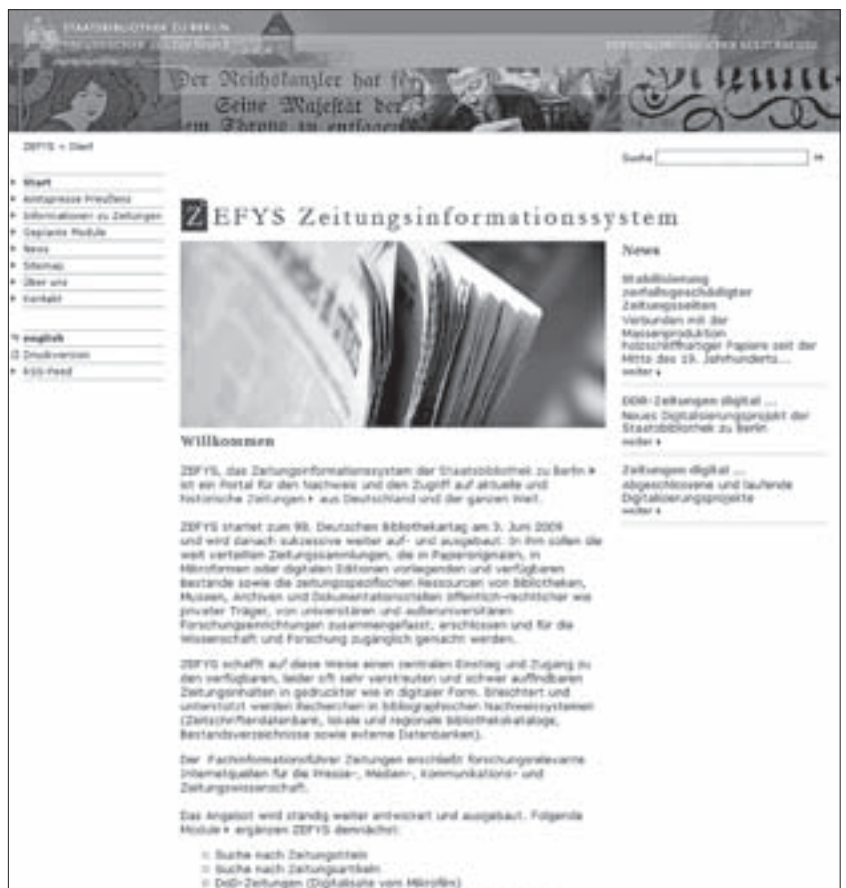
STAATSBIBLIOTHEK ZU BERLIN
PREUSSISCHER KULTURBESITZ

Der Reichskanzler hat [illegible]
Seine Majestät der
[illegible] Throne zu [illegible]

ZEFYS > Start

Suche

Start
Amtspresse Preußens
Informationen zu Zeitungen
Geplante Module
News
Sitemap
Über uns
Kontakt

english
Druckversion
RSS-Feed

ZEFYS Zeitungsinformationssystem

Willkommen

ZEFYS, das Zeitungsinformationssystem der Staatsbibliothek zu Berlin ist ein Portal für den Nachweis und den Zugriff auf aktuelle und historische Zeitungen aus Deutschland und der ganzen Welt.

ZEFYS startet zum 98. Deutschen Bibliothekartag am 3. Juni 2009 und wird danach sukzessive weiter auf- und ausgebaut. In ihm sollen die weit verteilten Zeitungssammlungen, die in Papieroriginalen, in Mikroformen oder digitalen Editionen vorliegenden und verfügbaren Bestände sowie die zeitungsspezifischen Ressourcen von Bibliotheken, Museen, Archiven und Dokumentationsstellen öffentlich-rechtlicher wie privater Träger, von universitären und außeruniversitären Forschungseinrichtungen zusammengefasst, erschlossen und für die Wissenschaft und Forschung zugänglich gemacht werden.

ZEFYS schafft auf diese Weise einen zentralen Einstieg und Zugang zu den verfügbaren, leider oft sehr verstreuten und schwer auffindbaren Zeitungsinhalten in gedruckter wie in digitaler Form. Erleichtert und unterstützt werden Recherchen in bibliographischen Nachweissystemen (Zeitschriftendatenbank, lokale und regionale Bibliothekskataloge, Bestandsverzeichnisse sowie externe Datenbanken).

Der Fachinformationsführer Zeitungen erschließt forschungsrelevante Internetquellen für die Presse-, Medien-, Kommunikations- und Zeitungswissenschaft.

Das Angebot wird ständig weiter entwickelt und ausgebaut. Folgende Module ergänzen ZEFYS demnächst:

Suche nach Zeitungstiteln
Suche nach Zeitungsartikeln
DDR-Zeitungen (Digitalisate vom Mikrofilm)

News

Stabilisierung zerfallsgeschädigter Zeitungsseiten
Verbunden mit der Massenproduktion holzschliffhaltiger Papiere seit der Mitte des 19. Jahrhunderts...
weiter

DDR-Zeitungen digital ...
Neues Digitalisierungsprojekt der Staatsbibliothek zu Berlin
weiter

Zeitungen digital ...
Abgeschlossene und laufende Digitalisierungsprojekte
weiter